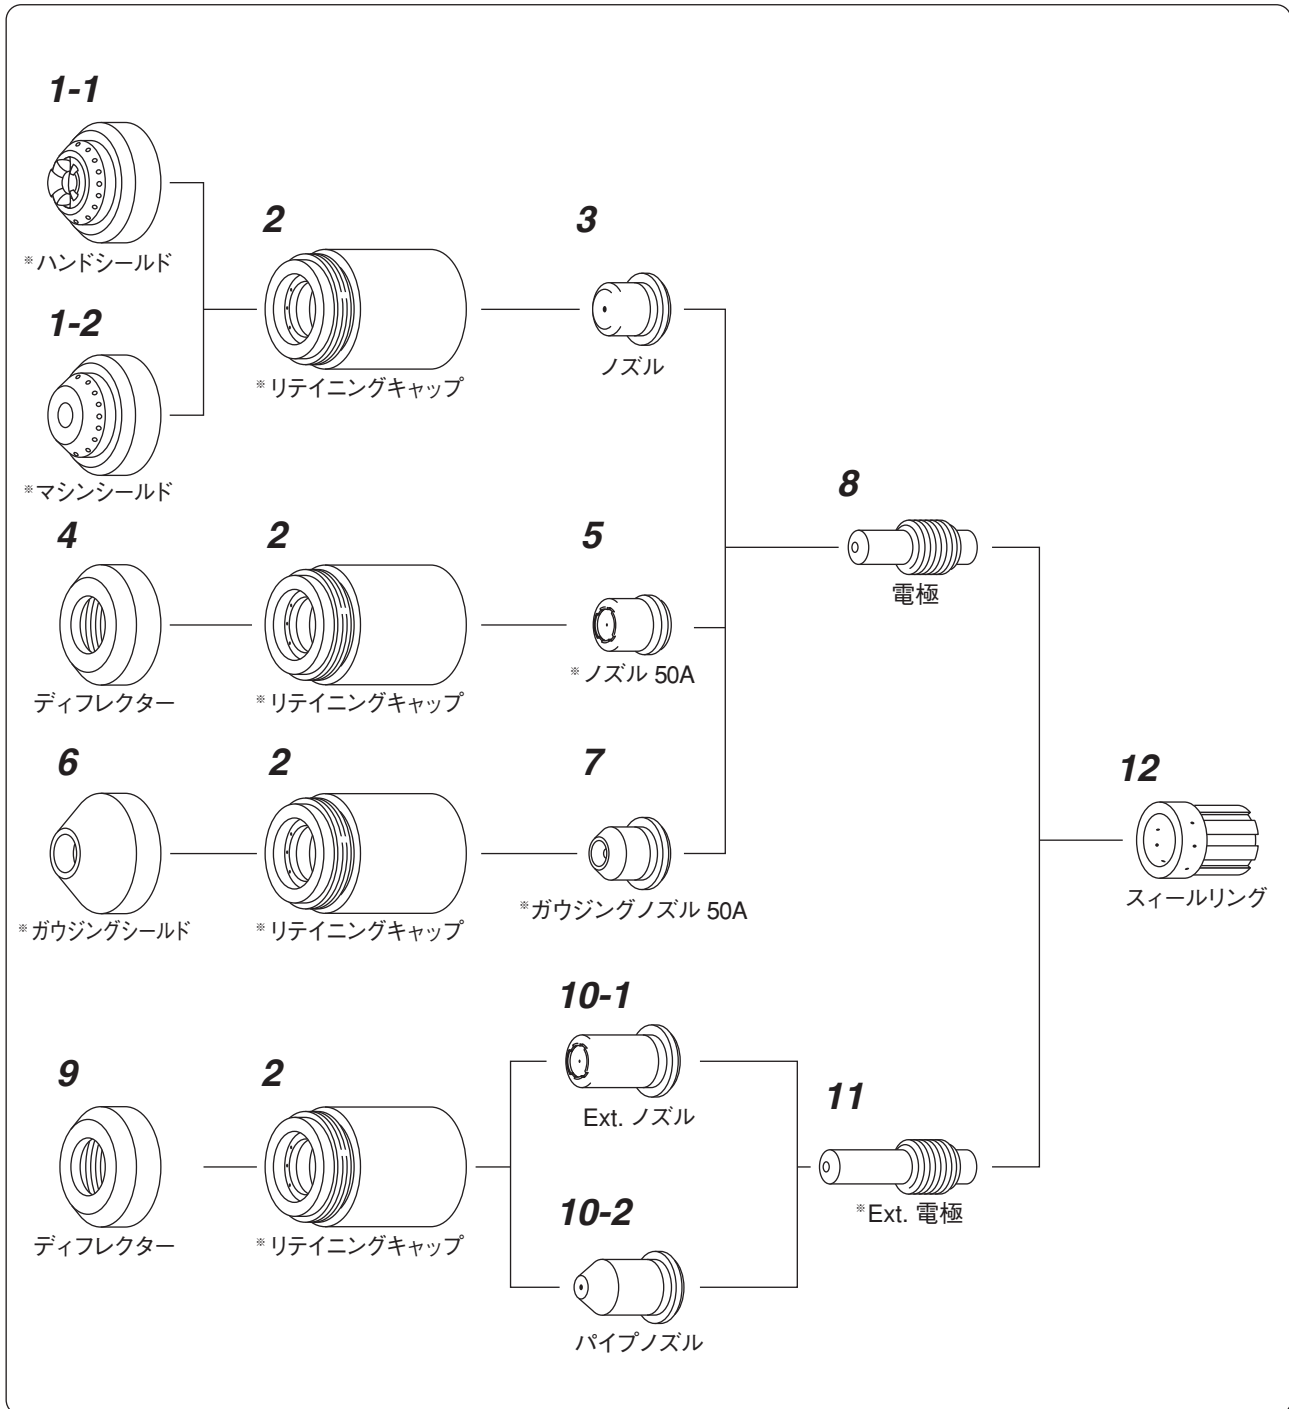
1-1
※ハンドシールド

1-2
※マシンシールド

2
※リテイニングキャップ

3
ノズル

4
ディフレクター

2
※リテイニングキャップ

5
※ノズル 50A

8
電極

6
※ガウジングシールド

2
※リテイニングキャップ

7
※ガウジングノズル 50A

12
スィールリング

9
ディフレクター

2
※リテイニングキャップ

10-1
Ext. ノズル

10-2
パイプノズル

11
※Ext. 電極